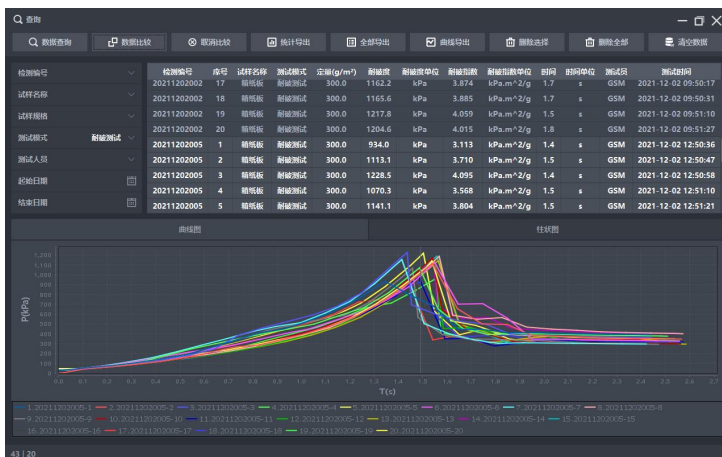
查询

数据查询 数据比较 取消比较 统计导出 全部导出 曲线导出 删除选择 删除全部 清空数据

检测编号
试样名称
试样规格
测试模式 耐破测试
测试人员
起始日期
结束日期

| 检测编号 | 序号 | 试样名称 | 测试模式 | 定量(g/m²) | 耐破度 | 耐破度单位 | 耐破指数 | 耐破指数单位 | 时间 | 时间单位 | 测试员 | 测试时间 |
|---|---|---|---|---|---|---|---|---|---|---|---|---|
| 20211202002 | 17 | 箱纸板 | 耐破测试 | 300.0 | 1162.2 | kPa | 3.874 | kPa.m^2/g | 1.7 | s | GSM | 2021-12-02 09:50:17 |
| 20211202002 | 18 | 箱纸板 | 耐破测试 | 300.0 | 1165.6 | kPa | 3.885 | kPa.m^2/g | 1.7 | s | GSM | 2021-12-02 09:50:31 |
| 20211202002 | 19 | 箱纸板 | 耐破测试 | 300.0 | 1217.8 | kPa | 4.059 | kPa.m^2/g | 1.5 | s | GSM | 2021-12-02 09:51:10 |
| 20211202002 | 20 | 箱纸板 | 耐破测试 | 300.0 | 1204.6 | kPa | 4.015 | kPa.m^2/g | 1.8 | s | GSM | 2021-12-02 09:51:27 |
| 20211202005 | 1 | 箱纸板 | 耐破测试 | 300.0 | 934.0 | kPa | 3.113 | kPa.m^2/g | 1.4 | s | GSM | 2021-12-02 12:50:36 |
| 20211202005 | 2 | 箱纸板 | 耐破测试 | 300.0 | 1113.1 | kPa | 3.710 | kPa.m^2/g | 1.5 | s | GSM | 2021-12-02 12:50:47 |
| 20211202005 | 3 | 箱纸板 | 耐破测试 | 300.0 | 1228.5 | kPa | 4.095 | kPa.m^2/g | 1.4 | s | GSM | 2021-12-02 12:50:58 |
| 20211202005 | 4 | 箱纸板 | 耐破测试 | 300.0 | 1070.3 | kPa | 3.568 | kPa.m^2/g | 1.5 | s | GSM | 2021-12-02 12:51:10 |
| 20211202005 | 5 | 箱纸板 | 耐破测试 | 300.0 | 1141.1 | kPa | 3.804 | kPa.m^2/g | 1.5 | s | GSM | 2021-12-02 12:51:21 |

曲线图 柱状图

P(kPa)
1,200 1,100 1,000 900 800 700 600 500 400 300 200 100 0
0.0 0.1 0.2 0.3 0.4 0.5 0.6 0.7 0.8 0.9 1.0 1.1 1.2 1.3 1.4 1.5 1.6 1.7 1.8 1.9 2.0 2.1 2.2 2.3 2.4 2.5 2.6 2.7
T(s)

1.20211202005-1 2.20211202005-2 3.20211202005-3 4.20211202005-4 5.20211202005-5 6.20211202005-6 7.20211202005-7 8.20211202005-8 9.20211202005-9 10.20211202005-10 11.20211202005-11 12.20211202005-12 13.20211202005-13 14.20211202005-14 15.20211202005-15 16.20211202005-16 17.20211202005-17 18.20211202005-18 19.20211202005-19 20.20211202005-20

43 | 20